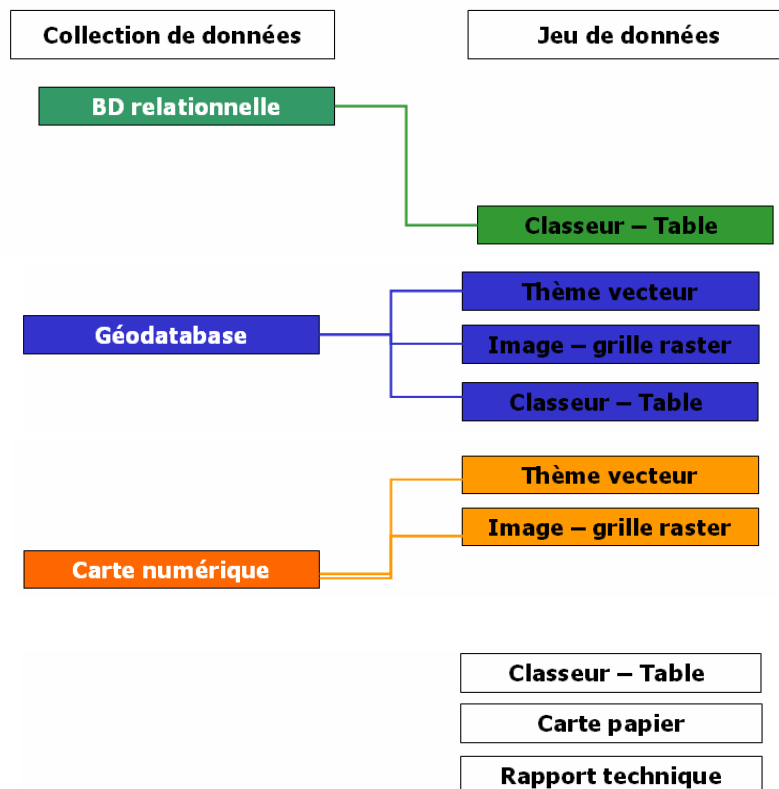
Collection de données

Jeu de données

BD relationnelle

Classeur – Table

Thème vecteur

Géodatabase

Image – grille raster

Classeur – Table

Thème vecteur

Image – grille raster

Carte numérique

Classeur – Table

Carte papier

Rapport technique